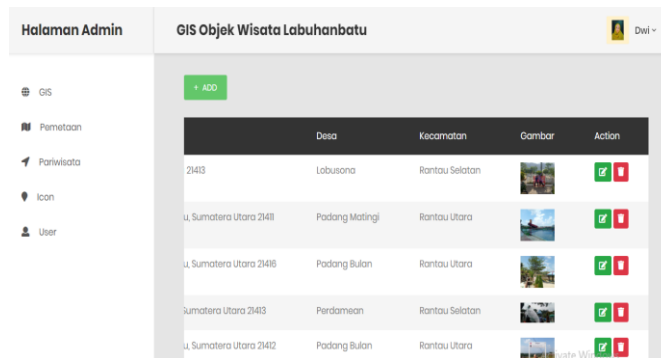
Halaman Admin

GIS Objek Wisata Labuhanbatu

Dwi

GIS

Pemetaan

Pariwisata

Icon

User

+ ADD

| | Desa | Kecamatan | Gambar | Action |
|---|---|---|---|---|
| 21413 | Lobusona | Rantau Selatan | | |
| u, Sumatera Utara 21411 | Padang Matingi | Rantau Utara | | |
| u, Sumatera Utara 21416 | Padang Bulan | Rantau Utara | | |
| Sumatera Utara 21413 | Perdamean | Rantau Selatan | | |
| u, Sumatera Utara 21412 | Padang Bulan | Rantau Utara | | |

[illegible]vate Wi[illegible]